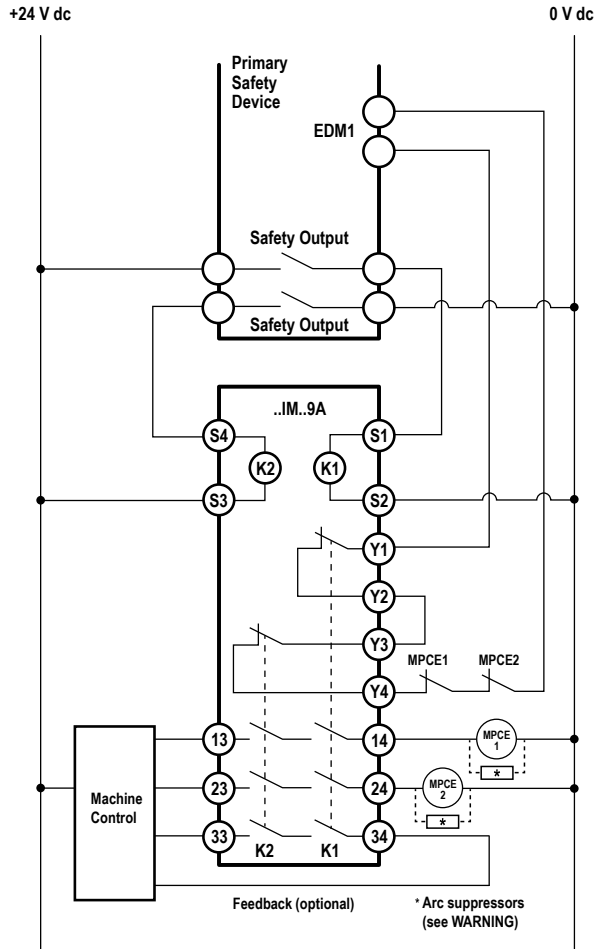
+24 V dc

0 V dc

Primary Safety Device

EDM1

Safety Output

Safety Output

..IM..9A

S4

S1

K2

K1

S3

S2

Y1

Y2

Y3

Y4

MPCE1

MPCE2

13

14

MPCE 1

*

23

24

MPCE 2

*

Machine Control

33

34

K2

K1

Feedback (optional)

* Arc suppressors (see WARNING)